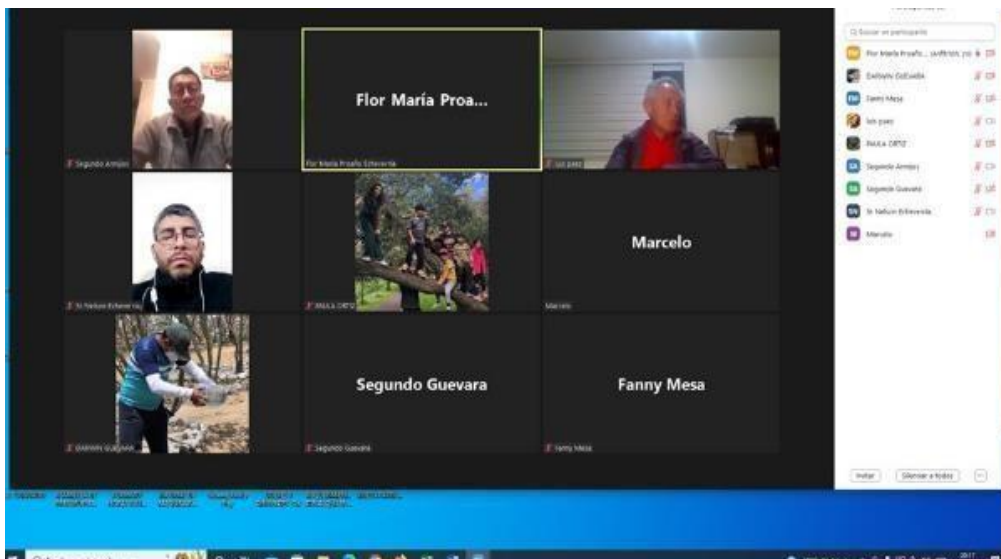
Flor María Proa...

Segundo Armijos

Flor María Proaño Echeverría

luis paez

Sr Nelson Echeverría

PAULA ORTIZ

Marcelo

Marcelo

DARWIN GUEVARA

Segundo Guevara

Segundo Guevara

Fanny Mesa

Fanny Mesa

Buscar un participante

Flor María Proaño... (anfitrión, yo)

Darwin GUEVARA

Fanny Mesa

luis paez

PAULA ORTIZ

Segundo Armijos

Segundo Guevara

Sr Nelson Echeverría

Marcelo

Invitar

Silenciar a todos

...